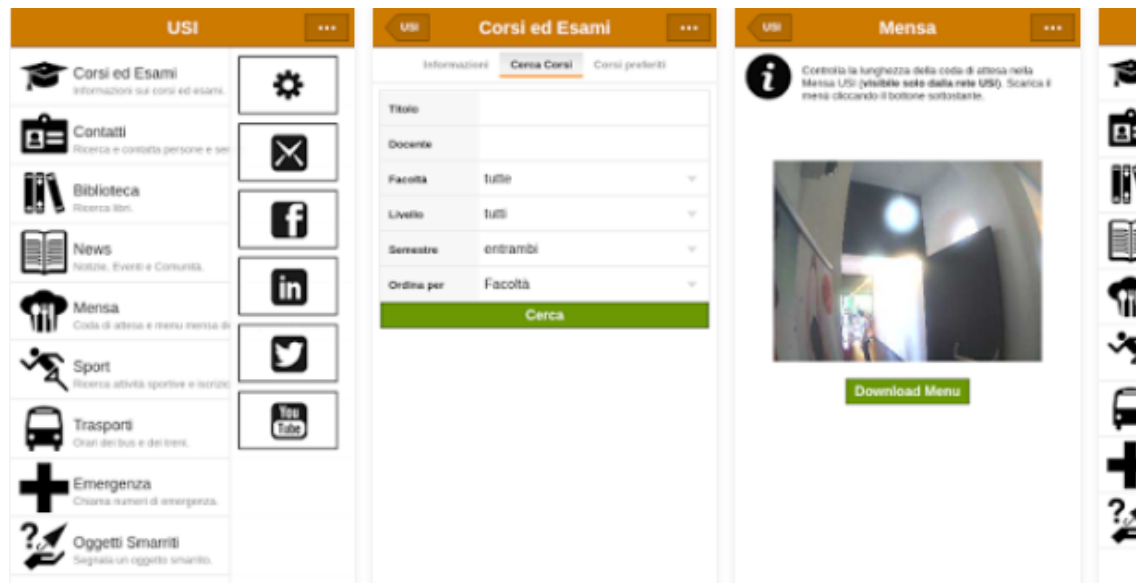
USI ···

Corsi ed Esami
Informazioni sui corsi ed esami.

Contatti
Ricerca e contatta persone e ser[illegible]

Biblioteca
Ricerca libri.

News
Notizie, Eventi e Comunità.

Mensa
Coda di attesa e menu mensa d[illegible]

Sport
Ricerca attività sportive e iscrizio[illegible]

Trasporti
Orari dei bus e dei treni.

Emergenza
Chiama numeri di emergenza.

Oggetti Smarriti
Segnala un oggetto smarrito.

You Tube

USI Corsi ed Esami ···

Informazioni | Cerca Corsi | Corsi preferiti

| Titolo | |
|---|---|
| Docente | |
| Facoltà | tutte |
| Livello | tutti |
| Semestre | entrambi |
| Ordina per | Facoltà |

Cerca

USI Mensa ···

Controlla la lunghezza della coda di attesa nella Mensa USI (**visibile solo dalla rete USI**). Scarica il menù cliccando il bottone sottostante.

Download Menu